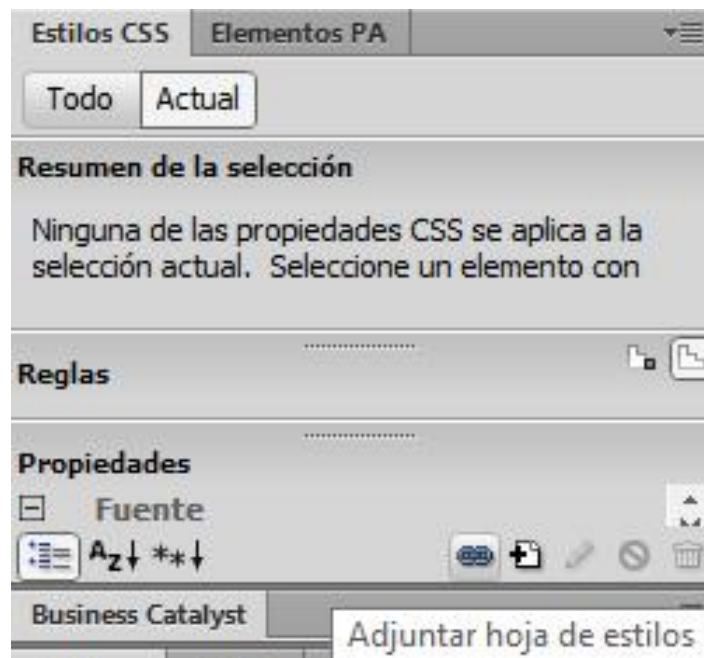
Estilos CSS | Elementos PA

Todo | Actual

Resumen de la selección

Ninguna de las propiedades CSS se aplica a la selección actual. Seleccione un elemento con

Reglas

Propiedades

⊟ Fuente

Business Catalyst

Adjuntar hoja de estilos